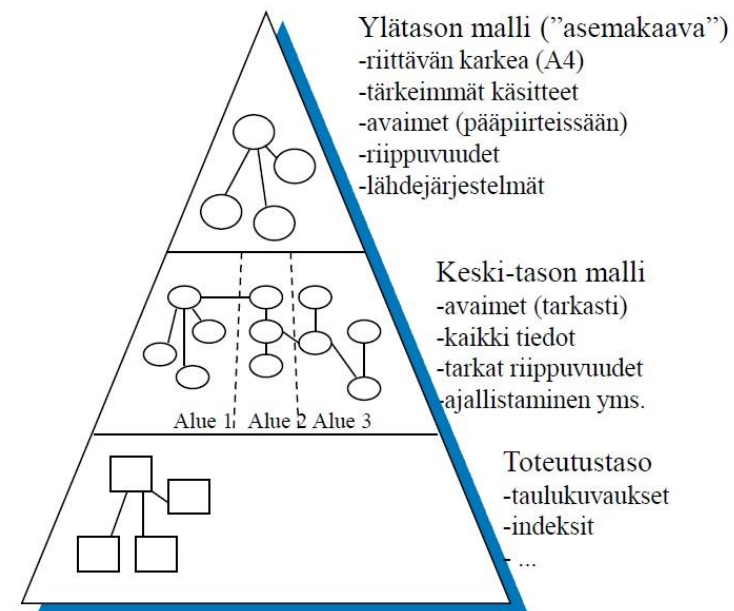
Ylätason malli ("asemakaava")
-riittävän karkea (A4)
-tärkeimmät käsitteet
-avaimet (pääpiirteissään)
-riippuvuudet
-lähdejärjestelmät

Keski-tason malli
-avaimet (tarkasti)
-kaikki tiedot
-tarkat riippuvuudet
-ajallistaminen yms.

Alue 1 Alue 2 Alue 3

Toteutustaso
-taulukuvaukset
-indeksit
- ...